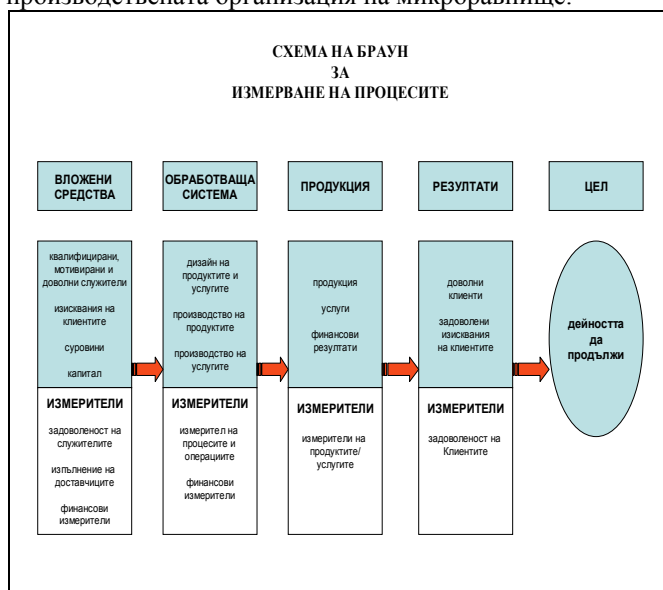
производствената организация на микроравнище.

СХЕМА НА БРАУН
ЗА
ИЗМЕРВАНЕ НА ПРОЦЕСИТЕ

ВЛОЖЕНИ СРЕДСТВА

квалифицирани, мотивирани и доволни служители

изисквания на клиентите

суровини

капитал

ИЗМЕРИТЕЛИ

задоволеност на служителите

изпълнение на доставчиците

финансови измерители

ОБРАБОТВАЩА СИСТЕМА

дизайн на продуктите и услугите

производство на продуктите

производство на услугите

ИЗМЕРИТЕЛИ

измерител на процесите и операциите

финансови измерители

ПРОДУКЦИЯ

продукция

услуги

финансови резултати

ИЗМЕРИТЕЛИ

измерители на продуктите/ услугите

РЕЗУЛТАТИ

доволни клиенти

задоволени изисквания на клиентите

ИЗМЕРИТЕЛИ

задоволеност на Клиентите

ЦЕЛ

дейността да продължи